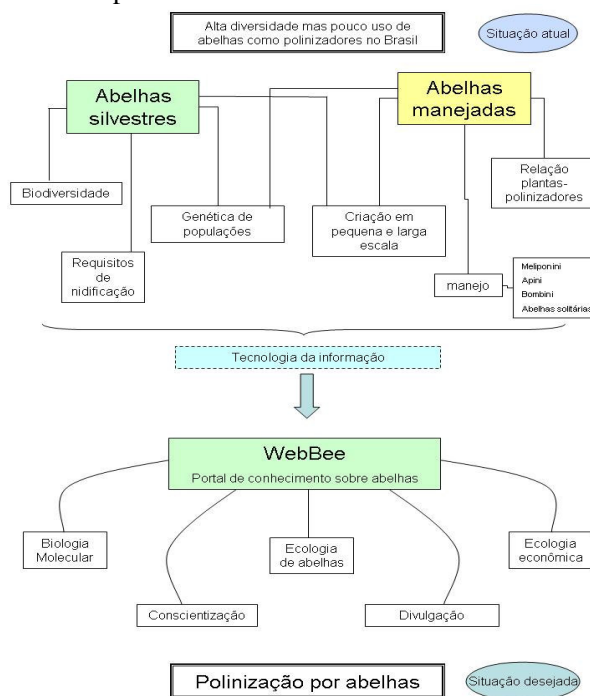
Alta diversidade mas pouco uso de abelhas como polinizadores no Brasil

Situação atual

Abelhas silvestres

Abelhas manejadas

Biodiversidade

Genética de populações

Criação em pequena e larga escala

Relação plantas-polinizadores

Requisitos de nidificação

manejo

Meliponini
Apini
Bombini
Abelhas solitárias

Tecnologia da informação

WebBee
Portal de conhecimento sobre abelhas

Biologia Molecular

Ecologia de abelhas

Ecologia econômica

Conscientização

Divulgação

Polinização por abelhas

Situação desejada